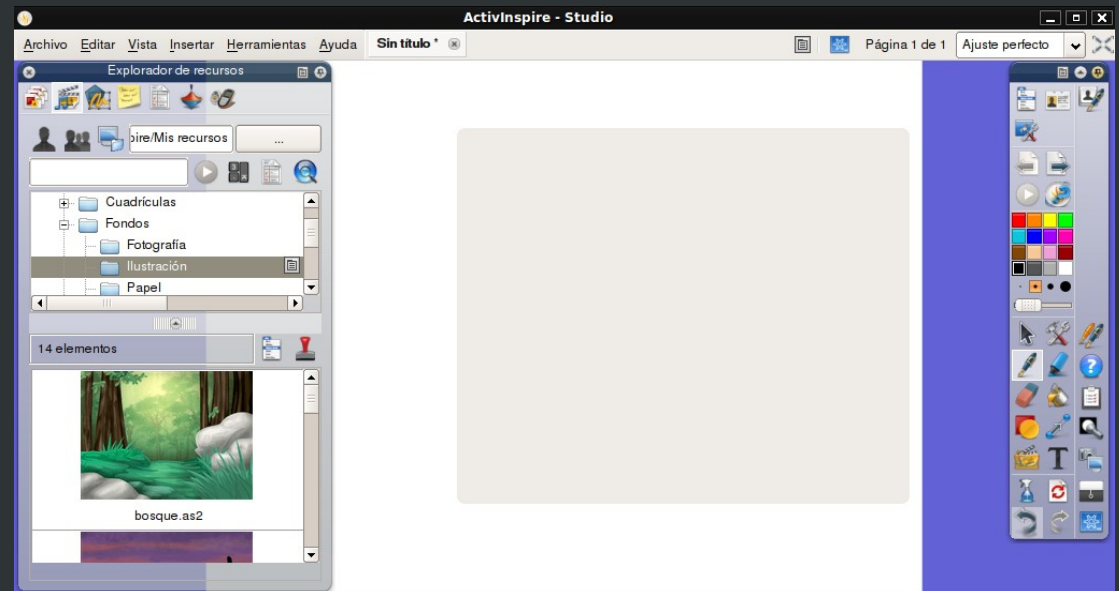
ActivInspire - Studio

Archivo Editar Vista Insertar Herramientas Ayuda Sin título * Página 1 de 1 Ajuste perfecto

Explorador de recursos

pire/Mis recursos ...

Cuadrículas
Fondos
Fotografía
Ilustración
Papel

14 elementos

bosque.as2